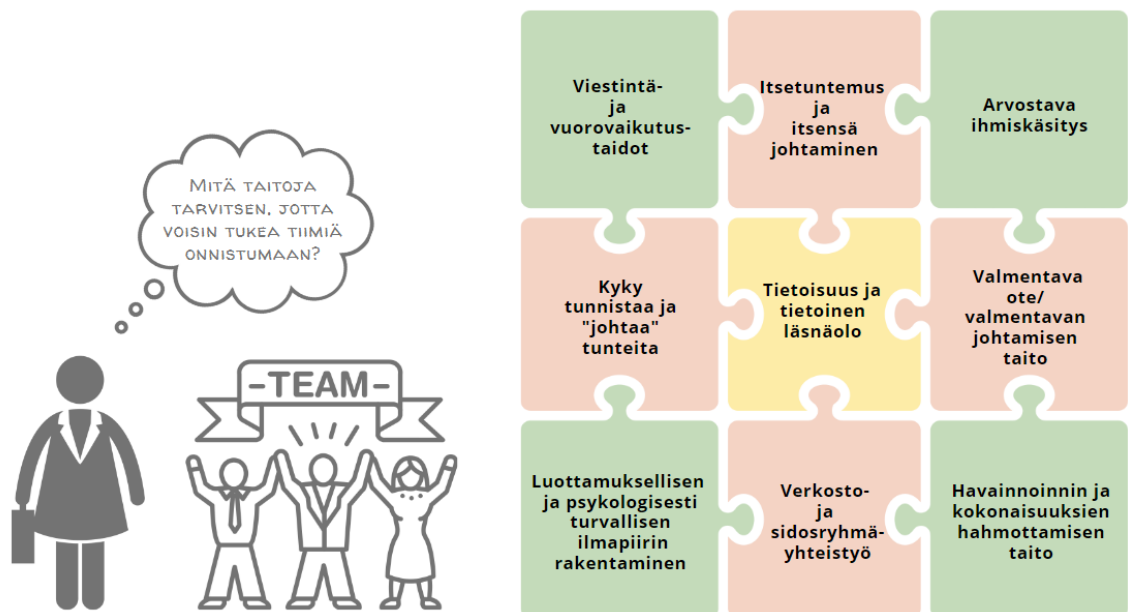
Mitä taitoja tarvitsen, jotta voisin tukea tiimiä onnistumaan?

-TEAM-

Viestintä- ja vuorovaikutustaidot

Itsetuntemus ja itsensä johtaminen

Arvostava ihmiskäsitys

Kyky tunnistaa ja "johtaa" tunteita

Tietoisuus ja tietoinen läsnäolo

Valmentava ote/ valmentavan johtamisen taito

Luottamuksellisen ja psykologisesti turvallisen ilmapiirin rakentaminen

Verkosto- ja sidosryhmäyhteistyö

Havainnoinnin ja kokonaisuuksien hahmottamisen taito